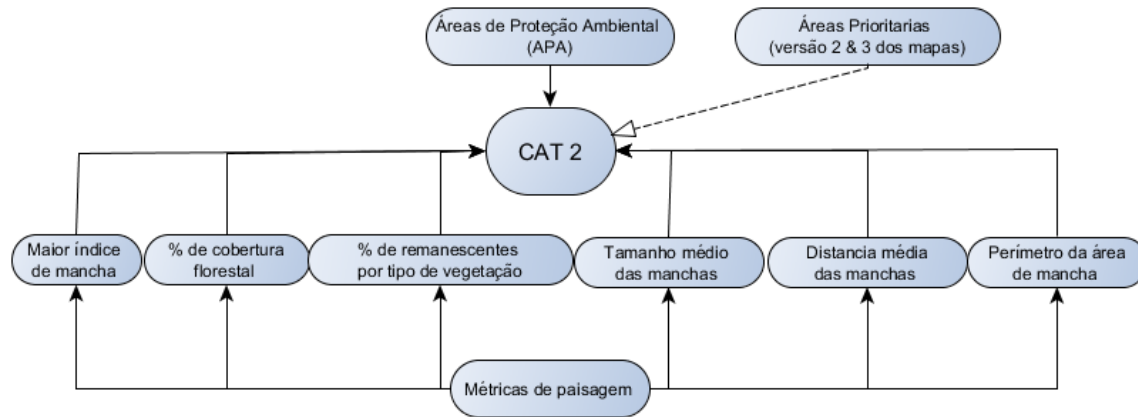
Áreas de Proteção Ambiental (APA)

Áreas Prioritarias (versão 2 & 3 dos mapas)

CAT 2

Maior índice de mancha

% de cobertura florestal

% de remanescentes por tipo de vegetação

Tamanho médio das manchas

Distancia média das manchas

Perímetro da área de mancha

Métricas de paisagem